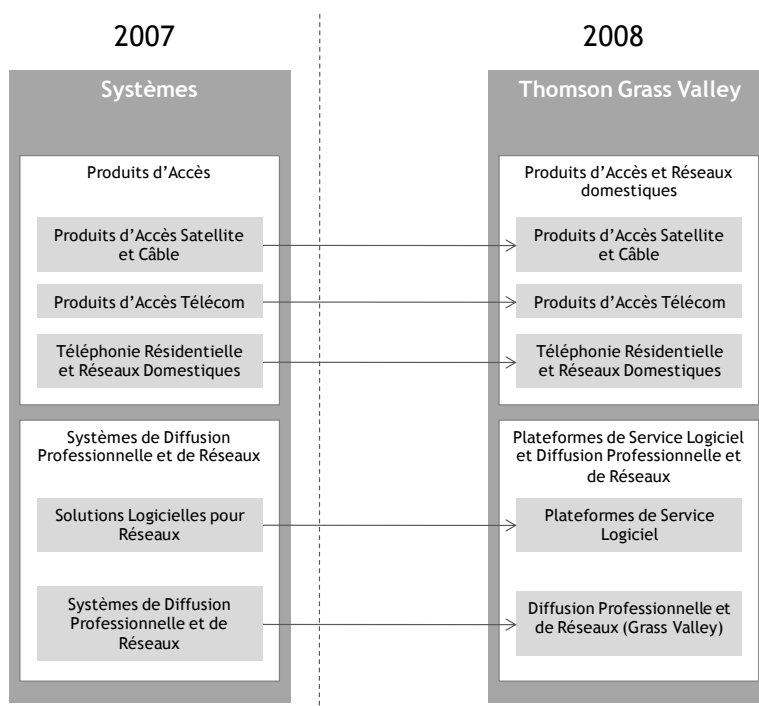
2007

Systèmes

Produits d'Accès

Produits d'Accès Satellite et Câble

Produits d'Accès Télécom

Téléphonie Résidentielle et Réseaux Domestiques

Systèmes de Diffusion Professionnelle et de Réseaux

Solutions Logicielles pour Réseaux

Systèmes de Diffusion Professionnelle et de Réseaux

2008

Thomson Grass Valley

Produits d'Accès et Réseaux domestiques

Produits d'Accès Satellite et Câble

Produits d'Accès Télécom

Téléphonie Résidentielle et Réseaux Domestiques

Plateformes de Service Logiciel et Diffusion Professionnelle et de Réseaux

Plateformes de Service Logiciel

Diffusion Professionnelle et de Réseaux (Grass Valley)